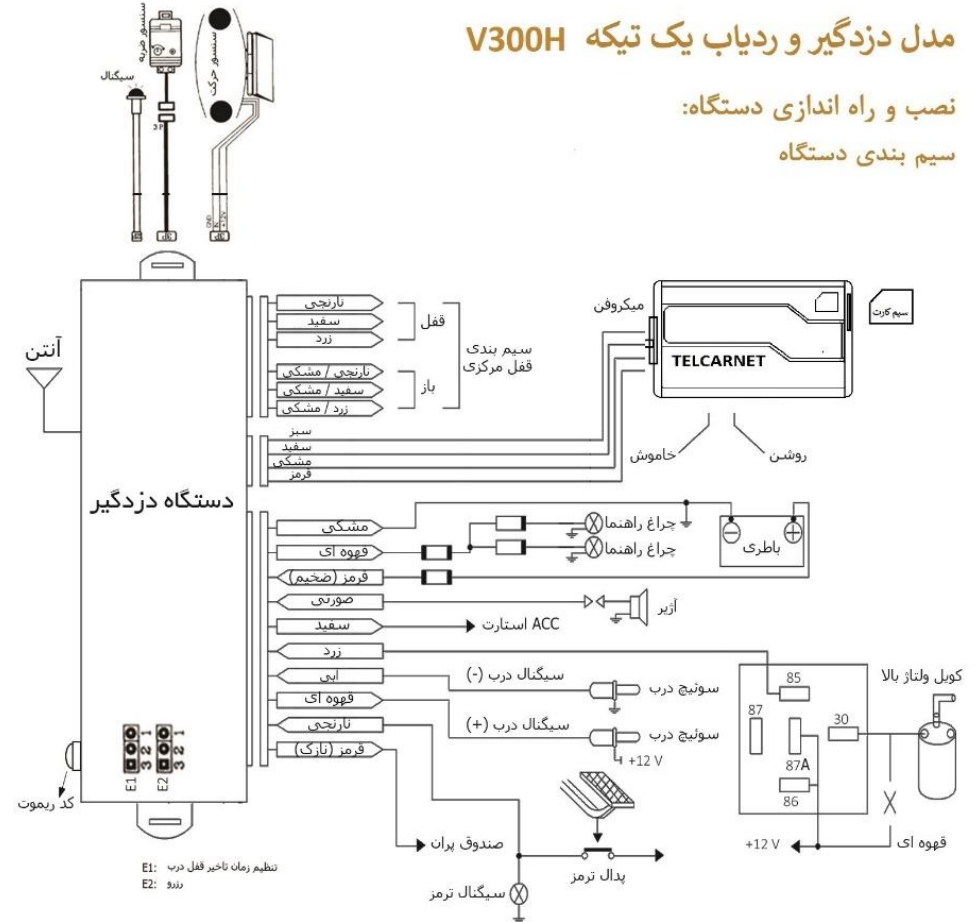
مدل دزدگیر و ردیاب یک تیکه V300H
نصب و راه اندازی دستگاه:
سیم بندی دستگاه

سیگنال
سنسور ضربه
سنسور حرکت
3P

آنتن
دستگاه دزدگیر

نارنجی
سفید
زرد
قفل
نارنجی / مشکی
سفید / مشکی
زرد / مشکی
باز
سیم بندی قفل مرکزی

میکروفون
TELCARNET
سیم کارت

سبز
سفید
مشکی
قرمز
خاموش
روشن

مشکی
قهوه ای
قرمز (ضخیم)
صورتی
سفید
زرد
آبی
قهوه ای
نارنجی
قرمز (نازک)

چراغ راهنما
چراغ راهنما
باطری
آژیر
استارت ACC
سیگنال درب (-)
سوئیچ درب
سیگنال درب (+)
سوئیچ درب
+12 V
کویل ولتاژ بالا
85
87
30
87A
86
قهوه ای
+12 V
صندوق پران
پدال ترمز
سیگنال ترمز

3 2 1
3 2 1
E1
E2
کد ریموت

E1: تنظیم زمان تاخیر قفل درب
E2: رزرو